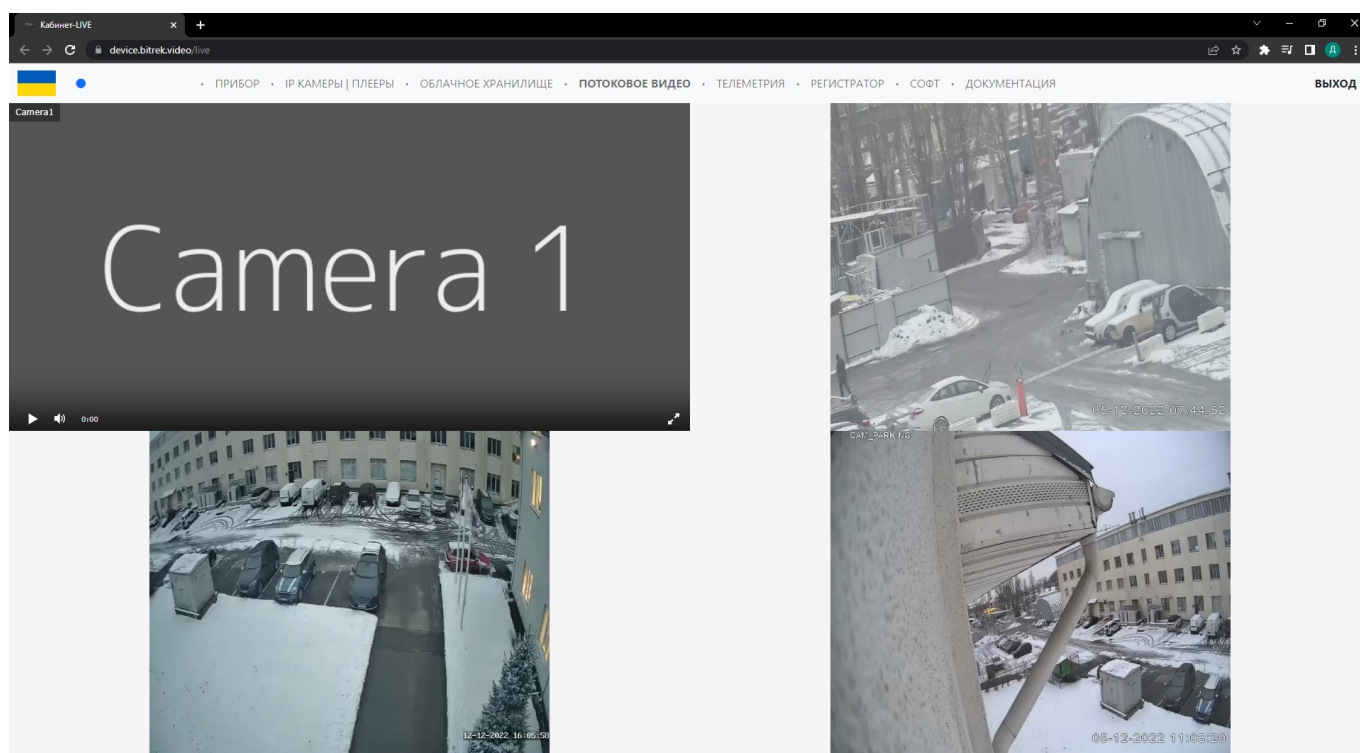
Кабинет-LIVE
device.bitrek.video/live

• ПРИБОР • IP КАМЕРЫ | ПЛЕЕРЫ • ОБЛАЧНОЕ ХРАНИЛИЩЕ • ПОТОКОВОЕ ВИДЕО • ТЕЛЕМЕТРИЯ • РЕГИСТРАТОР • СОФТ • ДОКУМЕНТАЦИЯ

ВЫХОД

Camera1

Camera 1

0:00

05-12-2022 07:44:52

CAM_PARKING

12-12-2022 16:05:58

05-12-2022 11:03:20